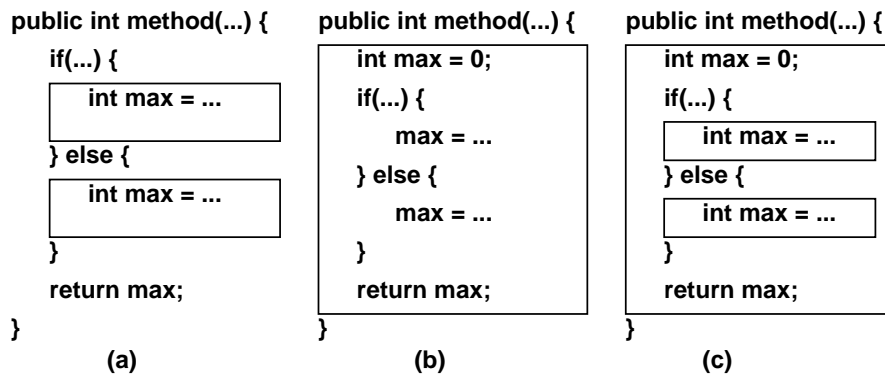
public int method(...) {
if(...) {
int max = ...
} else {
int max = ...
}
return max;
}
(a)

public int method(...) {
int max = 0;
if(...) {
max = ...
} else {
max = ...
}
return max;
}
(b)

public int method(...) {
int max = 0;
if(...) {
int max = ...
} else {
int max = ...
}
return max;
}
(c)